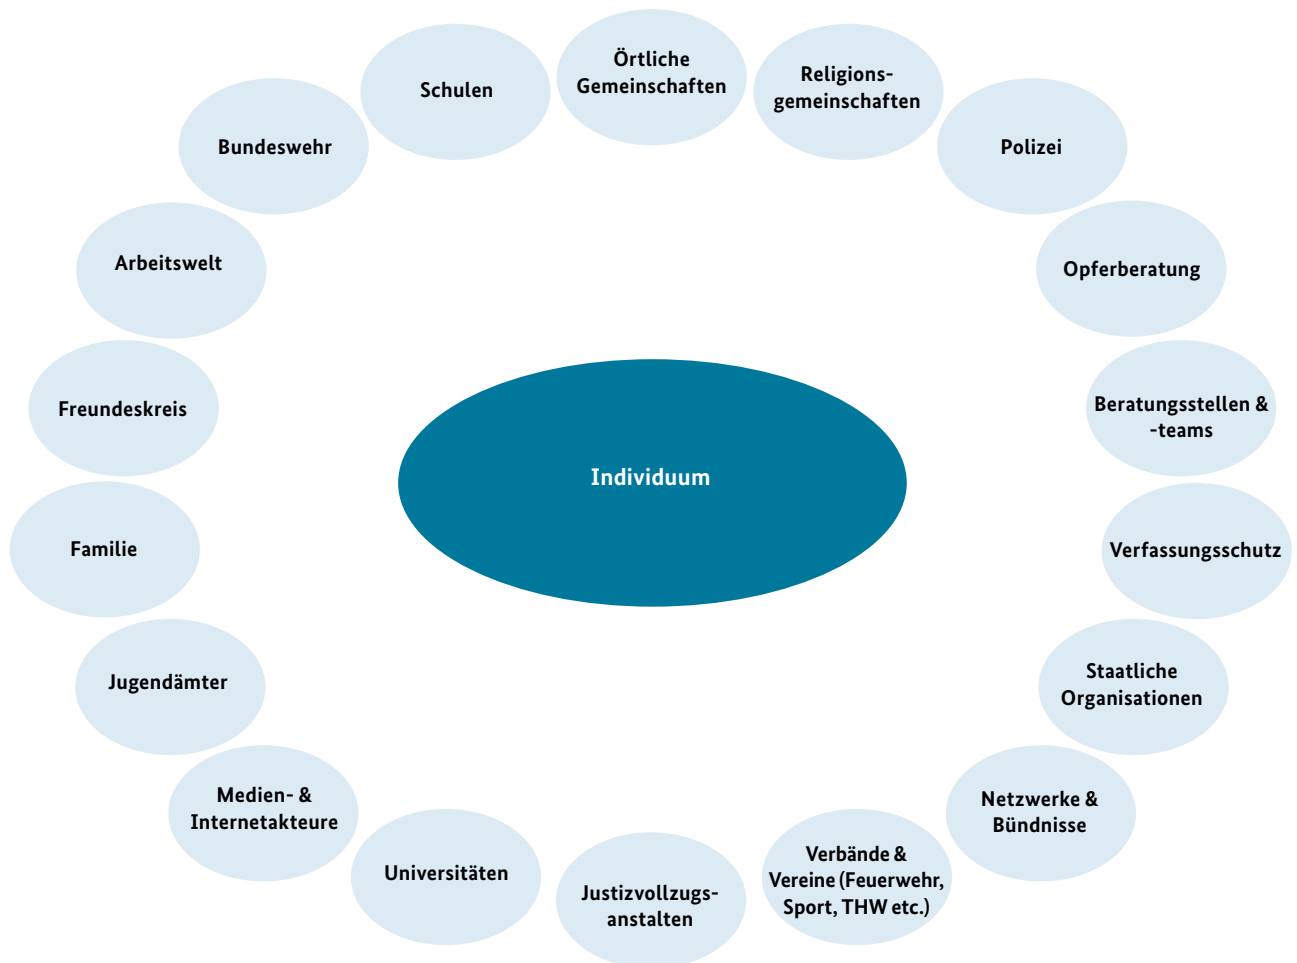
Örtliche Gemeinschaften

Religionsgemeinschaften

Polizei

Opferberatung

Beratungsstellen & -teams

Verfassungsschutz

Staatliche Organisationen

Netzwerke & Bündnisse

Verbände & Vereine (Feuerwehr, Sport, THW etc.)

Justizvollzugsanstalten

Universitäten

Medien- & Internetakteure

Jugendämter

Familie

Freundeskreis

Arbeitswelt

Bundeswehr

Schulen

Individuum